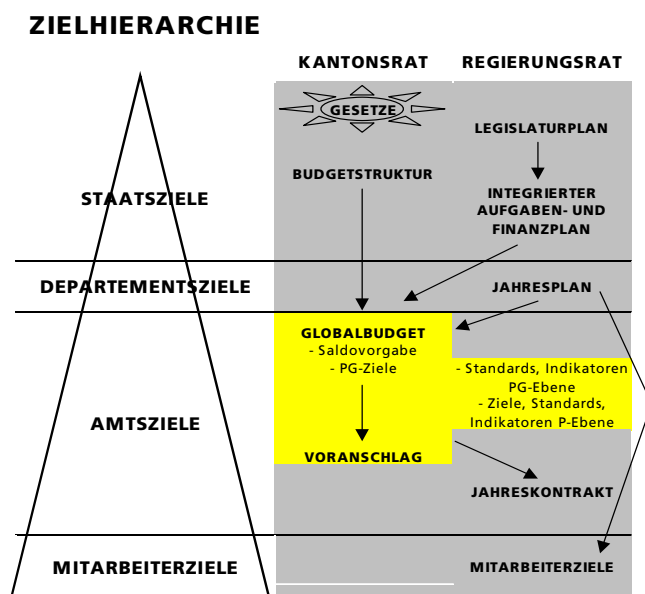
ZIELHIERARCHIE

KANTONSRAT

REGIERUNGSRAT

GESETZE

LEGISLATURPLAN

BUDGETSTRUKTUR

INTEGRIERTER AUFGABEN- UND FINANZPLAN

STAATSZIELE

DEPARTEMENTSZIELE

JAHRESPLAN

GLOBALBUDGET
- Saldovorgabe
- PG-Ziele

- Standards, Indikatoren PG-Ebene
- Ziele, Standards, Indikatoren P-Ebene

AMTSZIELE

VORANSCHLAG

JAHRESKONTRAKT

MITARBEITERZIELE

MITARBEITERZIELE